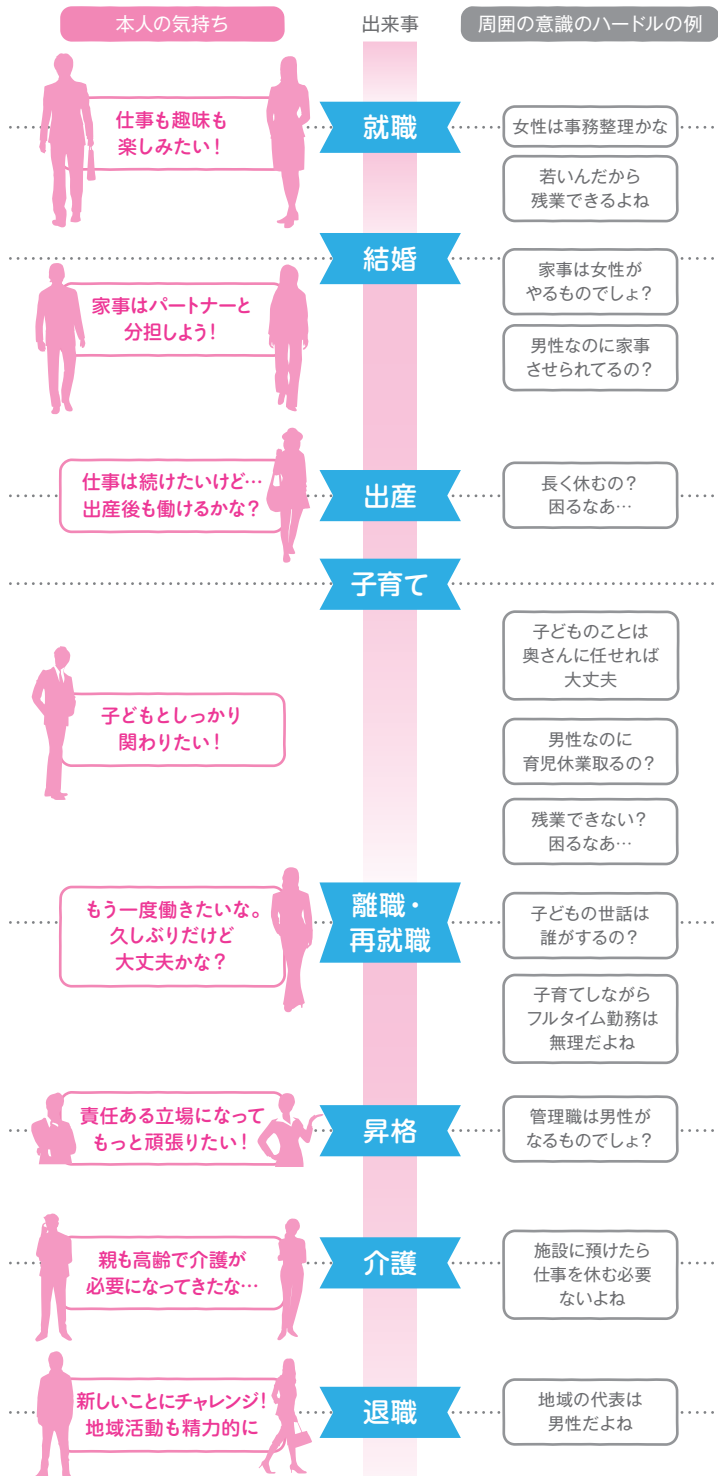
本人の気持ち

出来事

周囲の意識のハードルの例

仕事も趣味も楽しみたい！

就職

女性は事務整理かな

若いんだから残業できるよね

結婚

家事はパートナーと分担しよう！

家事は女性がやるものでしょ？

男性なのに家事させられてるの？

仕事は続けたいけど…出産後も働けるかな？

出産

長く休むの？困るなあ…

子育て

子どものことは奥さんに任せれば大丈夫

子どもとしっかり関わりたい！

男性なのに育児休業取るの？

残業できない？困るなあ…

もう一度働きたいな。久しぶりだけど大丈夫かな？

離職・再就職

子どもの世話は誰がするの？

子育てしながらフルタイム勤務は無理だよね

責任ある立場になってもっと頑張りたい！

昇格

管理職は男性がなるものでしょ？

親も高齢で介護が必要になってきたな…

介護

施設に預けたら仕事を休む必要ないよね

新しいことにチャレンジ！地域活動も精力的に

退職

地域の代表は男性だよね